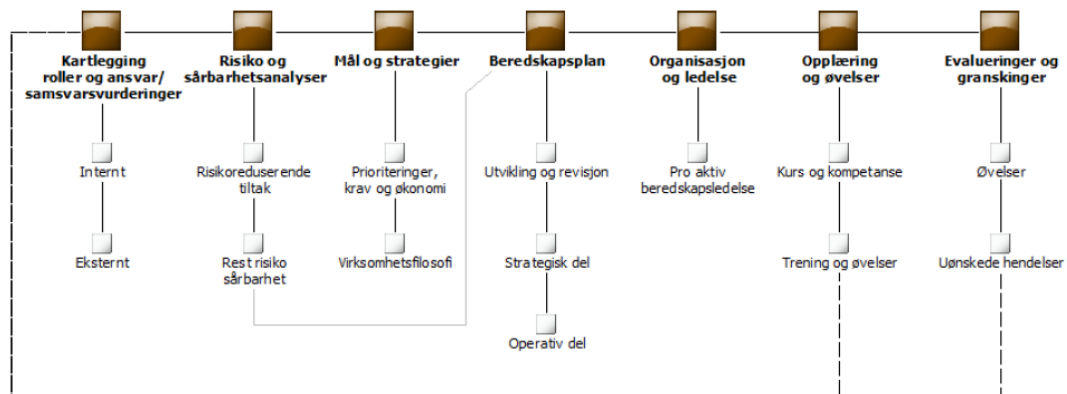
Kartlegging roller og ansvar/ samsvarsvurderinger

Internt

Eksternt

Risiko og sårbarhetsanalyser

Risikoreduserende tiltak

Rest risiko sårbarhet

Mål og strategier

Prioriteringer, krav og økonomi

Virksomhetsfilosofi

Beredskapsplan

Utvikling og revisjon

Strategisk del

Operativ del

Organisasjon og ledelse

Pro aktiv beredskapsledelse

Opplæring og øvelser

Kurs og kompetanse

Trening og øvelser

Evalueringer og granskinger

Øvelser

Uønskede hendelser